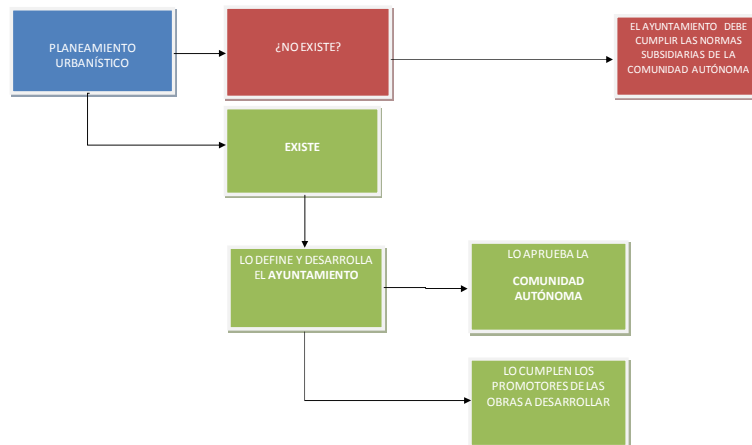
PLANEAMIENTO URBANÍSTICO

¿NO EXISTE?

EL AYUNTAMIENTO DEBE CUMPLIR LAS NORMAS SUBSIDIARIAS DE LA COMUNIDAD AUTÓNOMA

EXISTE

LO DEFINE Y DESARROLLA EL AYUNTAMIENTO

LO APRUEBA LA COMUNIDAD AUTÓNOMA

LO CUMPLEN LOS PROMOTORES DE LAS OBRAS A DESARROLLAR